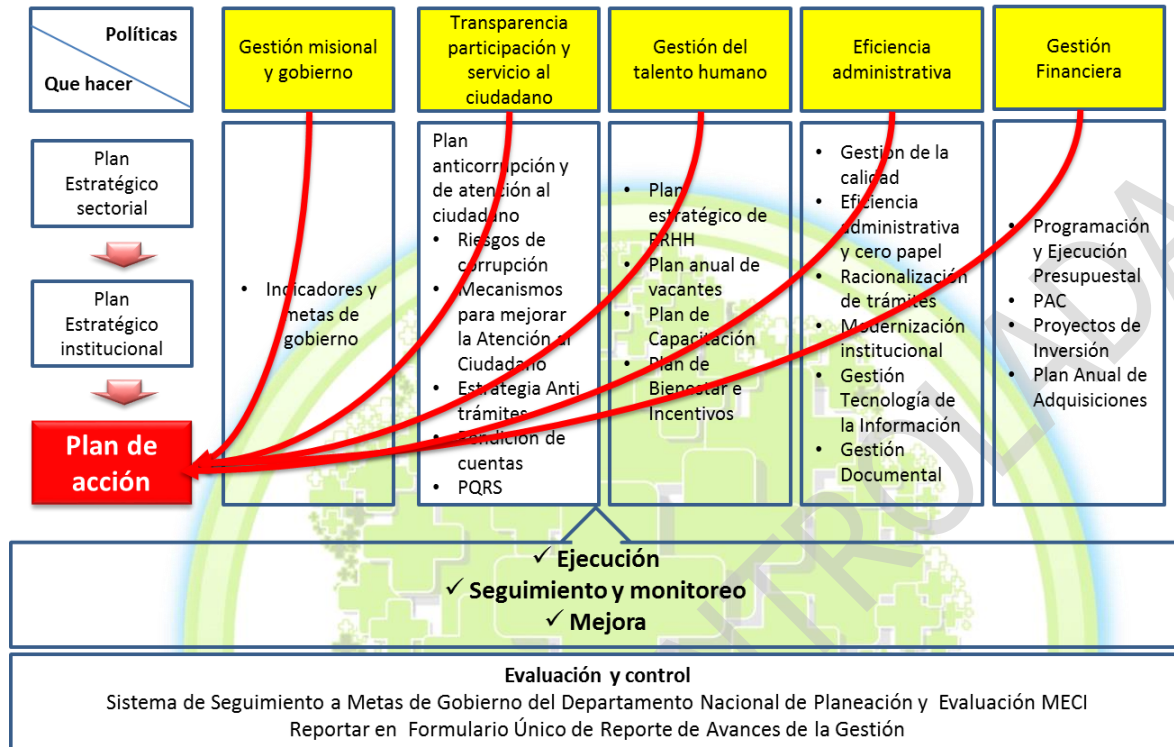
Políticas
Que hacer

Gestión misional y gobierno

Transparencia participación y servicio al ciudadano

Gestión del talento humano

Eficiencia administrativa

Gestión Financiera

Plan Estratégico sectorial

Plan Estratégico institucional

Plan de acción

• Indicadores y metas de gobierno

Plan anticorrupción y de atención al ciudadano
• Riesgos de corrupción
• Mecanismos para mejorar la Atención al Ciudadano
• Estrategia Anti trámites
• Rendición de cuentas
• PQRS

• Plan estratégico de RRHH
• Plan anual de vacantes
• Plan de Capacitación
• Plan de Bienestar e Incentivos

• Gestión de la calidad
• Eficiencia administrativa y cero papel
• Racionalización de trámites
• Modernización institucional
• Gestión Tecnología de la Información
• Gestión Documental

• Programación y Ejecución Presupuestal
• PAC
• Proyectos de Inversión
• Plan Anual de Adquisiciones

✓ Ejecución
✓ Seguimiento y monitoreo
✓ Mejora

Evaluación y control
Sistema de Seguimiento a Metas de Gobierno del Departamento Nacional de Planeación y Evaluación MECI
Reportar en Formulario Único de Reporte de Avances de la Gestión

CENTRUL DA